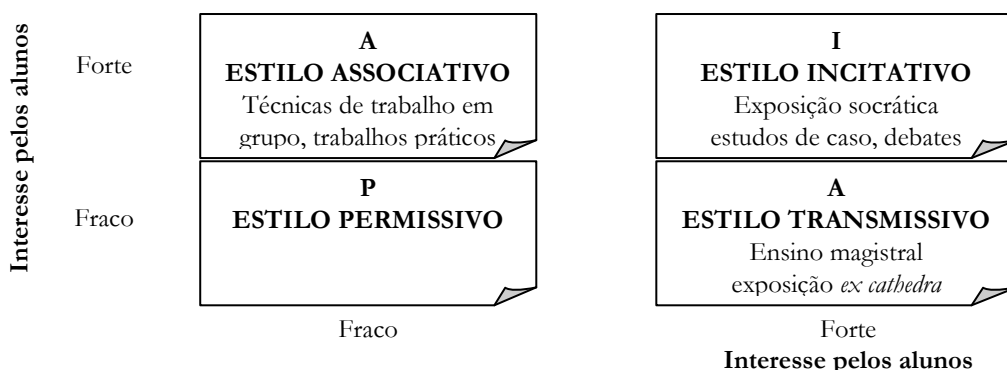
Interesse pelos alunos

Forte

A
ESTILO ASSOCIATIVO
Técnicas de trabalho em grupo, trabalhos práticos

I
ESTILO INCITATIVO
Exposição socrática estudos de caso, debates

Fraco

P
ESTILO PERMISSIVO

A
ESTILO TRANSMISSIVO
Ensino magistral exposição *ex cathedra*

Fraco

Forte
Interesse pelos alunos